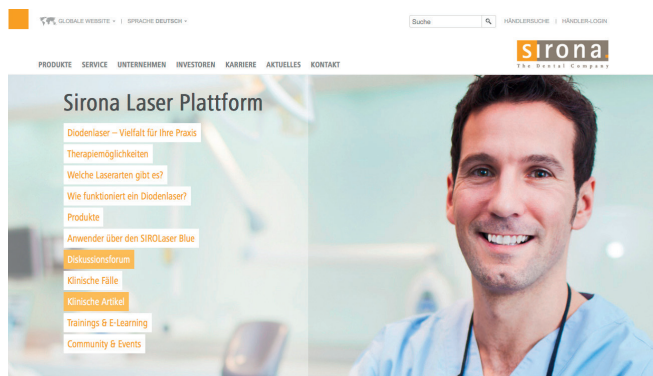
GLOBALE WEBSITE ▾ | SPRACHE DEUTSCH ▾

Suche

HÄNDLERSUCHE | HÄNDLER-LOGIN

sirona
The Dental Company

PRODUKTE SERVICE UNTERNEHMEN INVESTOREN KARRIERE AKTUELLES KONTAKT

Sirona Laser Plattform

Diodenlaser – Vielfalt für Ihre Praxis
Therapiemöglichkeiten
Welche Laserarten gibt es?
Wie funktioniert ein Diodenlaser?
Produkte
Anwender über den SIROLaser Blue
Diskussionsforum
Klinische Fälle
Klinische Artikel
Trainings & E-Learning
Community & Events